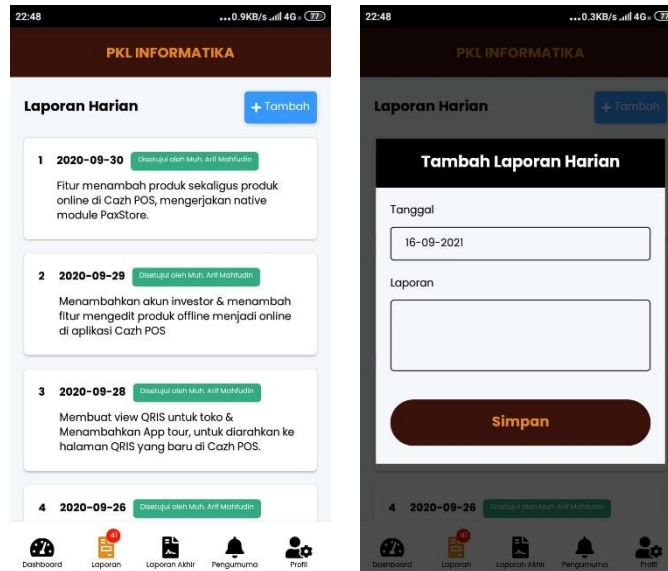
22:48 ...0.9KB/s 4G 77

PKL INFORMATIKA

Laporan Harian

+ Tambah

1 2020-09-30 Disetujui oleh Muh. Arif Mahfudin

Fitur menambah produk sekaligus produk online di Cazh POS, mengerjakan native module PaxStore.

2 2020-09-29 Disetujui oleh Muh. Arif Mahfudin

Menambahkan akun investor & menambah fitur mengedit produk offline menjadi online di aplikasi Cazh POS

3 2020-09-28 Disetujui oleh Muh. Arif Mahfudin

Membuat view QRIS untuk toko & Menambahkan App tour, untuk diarahkan ke halaman QRIS yang baru di Cazh POS.

4 2020-09-26 Disetujui oleh Muh. Arif Mahfudin

Dashboard Laporan 41 Laporan Akhir Pengumuma Profil

22:48 ...0.3KB/s 4G 77

PKL INFORMATIKA

Laporan Harian

+ Tambah

Tambah Laporan Harian

Tanggal

16-09-2021

Laporan

Simpan

4 2020-09-26 Disetujui oleh Muh. Arif Mahfudin

Dashboard Laporan 41 Laporan Akhir Pengumuma Profil